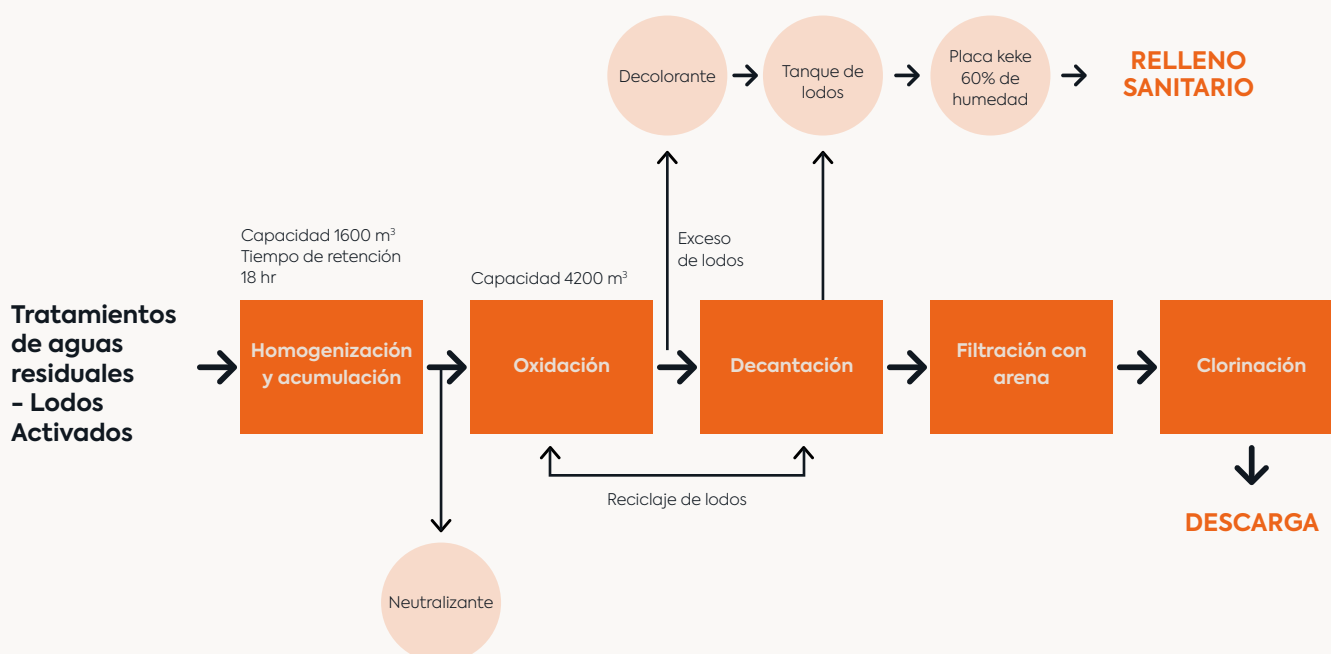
Decolorante

Tanque de lodos

Placa keke 60% de humedad

RELLENO SANITARIO

Exceso de lodos

Capacidad 1600 $m^3$
Tiempo de retención 18 hr

Capacidad 4200 $m^3$

Tratamientos de aguas residuales - Lodos Activados

Homogenización y acumulación

Oxidación

Decantación

Filtración con arena

Clorinación

Reciclaje de lodos

DESCARGA

Neutralizante